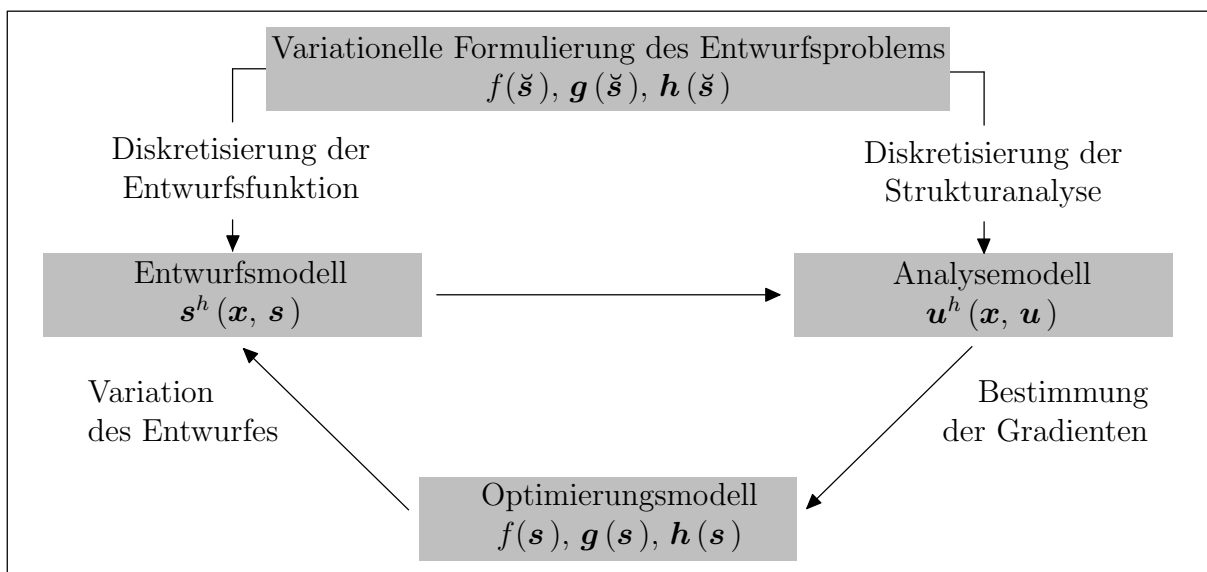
Variationelle Formulierung des Entwurfsproblems
$f(\breve{\boldsymbol{s}})$, $\boldsymbol{g}(\breve{\boldsymbol{s}})$, $\boldsymbol{h}(\breve{\boldsymbol{s}})$

Diskretisierung der Entwurfsfunktion

Diskretisierung der Strukturanalyse

Entwurfsmodell
$\boldsymbol{s}^h(\boldsymbol{x}, \boldsymbol{s})$

Analysemodell
$\boldsymbol{u}^h(\boldsymbol{x}, \boldsymbol{u})$

Variation des Entwurfes

Bestimmung der Gradienten

Optimierungsmodell
$f(\boldsymbol{s})$, $\boldsymbol{g}(\boldsymbol{s})$, $\boldsymbol{h}(\boldsymbol{s})$